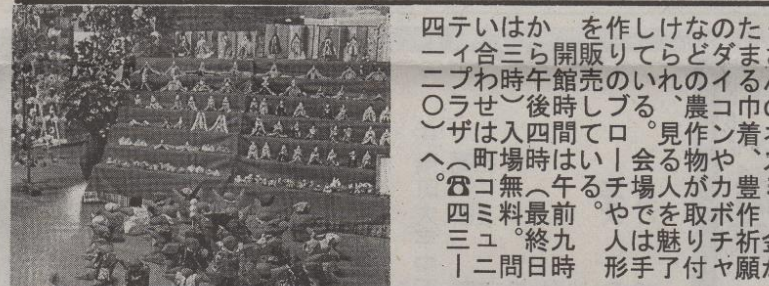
四テいはか　を作しけなのた
一ィ合三ら開販りてらどダま
ニプわ時午館売のいれのイる
〇ラせ〜後時しブる、農コ巾の
〜ザは入四間てロ。見作ン着
へ︵町場時はい｜会る物や、
。☎コ無︵午るチ場人がカ豊
四ミ料最前。やでを取ボ作
三ュ。終九　人は魅りチ祈
｜ニ問日時　形手了付ャ願